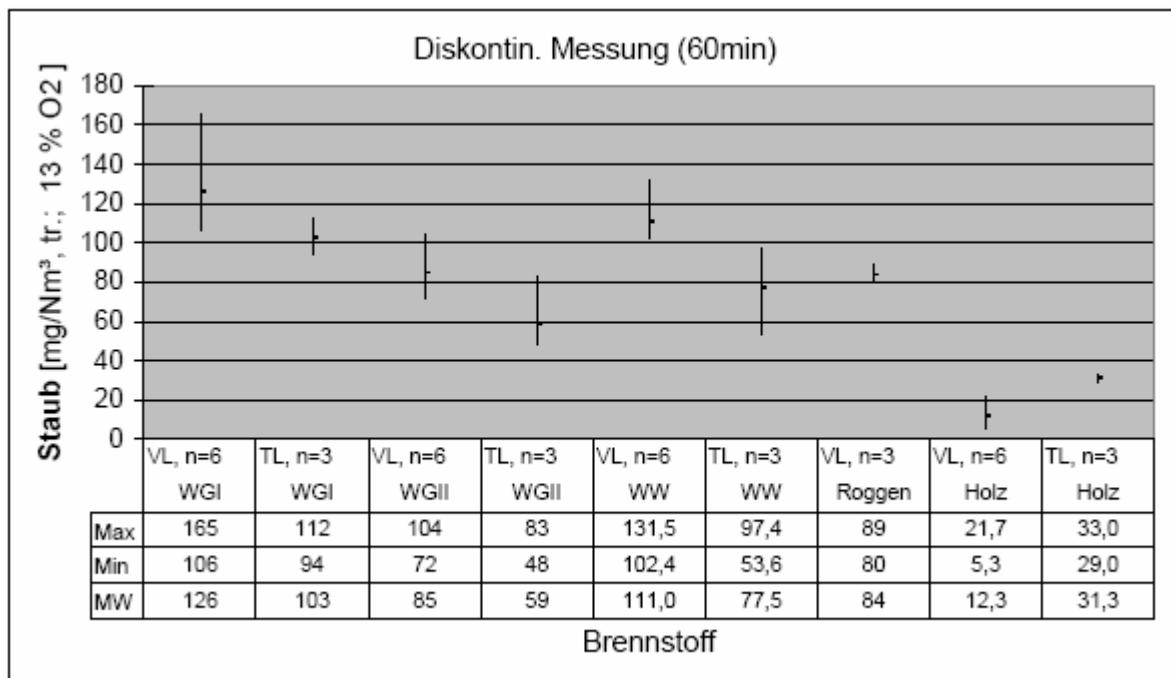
Diskontin. Messung (60min)

Staub [mg/Nm³, tr.; 13 % O2]

180
160
140
120
100
80
60
40
20
0

| | VL, n=6 WGI | TL, n=3 WGI | VL, n=6 WGII | TL, n=3 WGII | VL, n=6 WW | TL, n=3 WW | VL, n=3 Roggen | VL, n=6 Holz | TL, n=3 Holz |
|---|---|---|---|---|---|---|---|---|---|
| Max | 165 | 112 | 104 | 83 | 131,5 | 97,4 | 89 | 21,7 | 33,0 |
| Min | 106 | 94 | 72 | 48 | 102,4 | 53,6 | 80 | 5,3 | 29,0 |
| MW | 126 | 103 | 85 | 59 | 111,0 | 77,5 | 84 | 12,3 | 31,3 |

Brennstoff